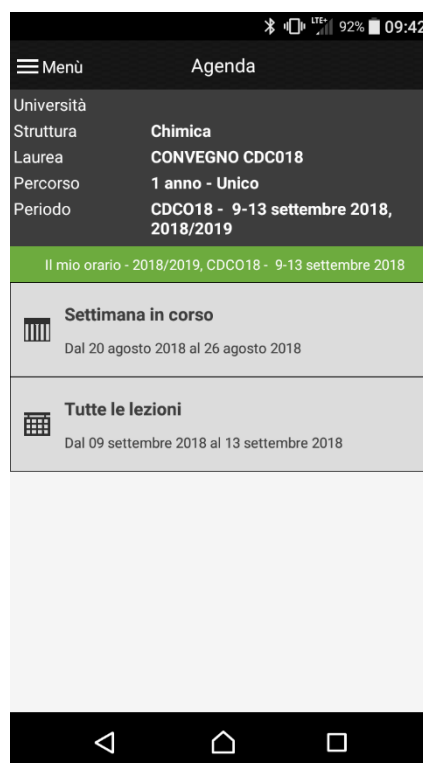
LTE 92% 09:42

Menù

Agenda

Università

Struttura Chimica

Laurea CONVEGNO CDC018

Percorso 1 anno - Unico

Periodo CDCO18 - 9-13 settembre 2018, 2018/2019

Il mio orario - 2018/2019, CDCO18 - 9-13 settembre 2018

Settimana in corso

Dal 20 agosto 2018 al 26 agosto 2018

Tutte le lezioni

Dal 09 settembre 2018 al 13 settembre 2018